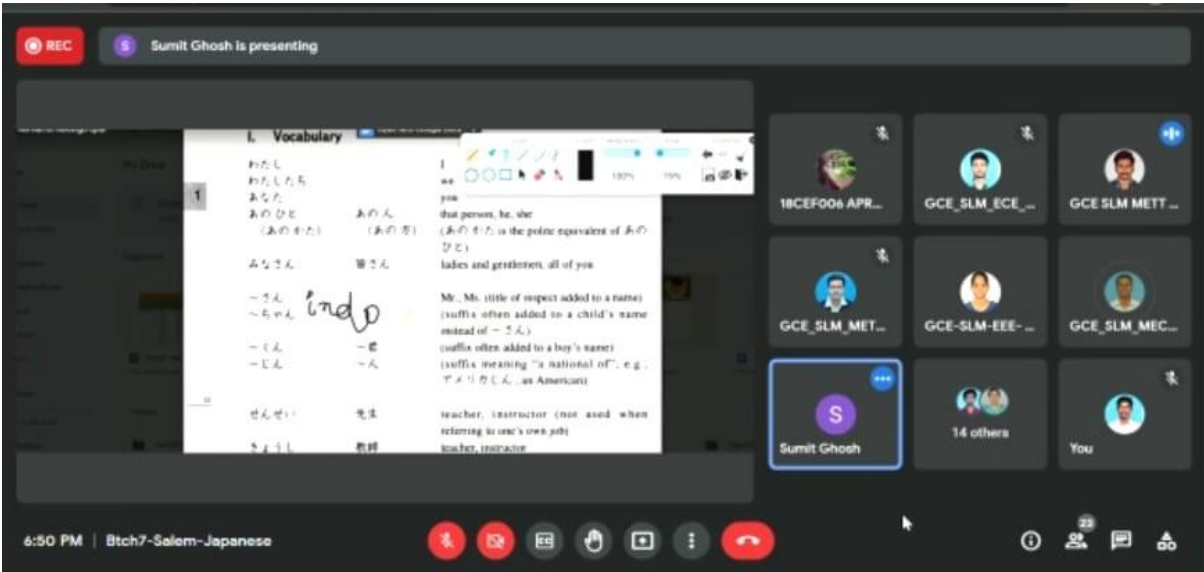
REC

S Sumit Ghosh is presenting

I. Vocabulary

1

| わたし | | I |
|---|---|---|
| わたしたち | | we |
| あなた | | you |
| あのひと (あのかた) | あの人 (あの方) | that person, he, she (あのかた is the polite equivalent of あのひと) |
| みなさん | 皆さん | ladies and gentlemen, all of you |
| ～さん | | Mr., Ms. (title of respect added to a name) |
| ～ちゃん | | (suffix often added to a child's name instead of ～さん) |
| ～くん | ～君 | (suffix often added to a boy's name) |
| ～じん | ～人 | (suffix meaning "a national of"; e.g., アメリカじん, an American) |
| せんせい | 先生 | teacher, instructor (not used when referring to one's own job) |
| きょうし | 教師 | teacher, instructor |

indo

100% 75%

18CEF006 APR...
GCE_SLM_ECE_...
GCE SLM METT ...
GCE_SLM_MET...
GCE-SLM-EEE-...
GCE_SLM_MEC...
S
Sumit Ghosh
14 others
You

6:50 PM | Btch7-Salem-Japanese

23